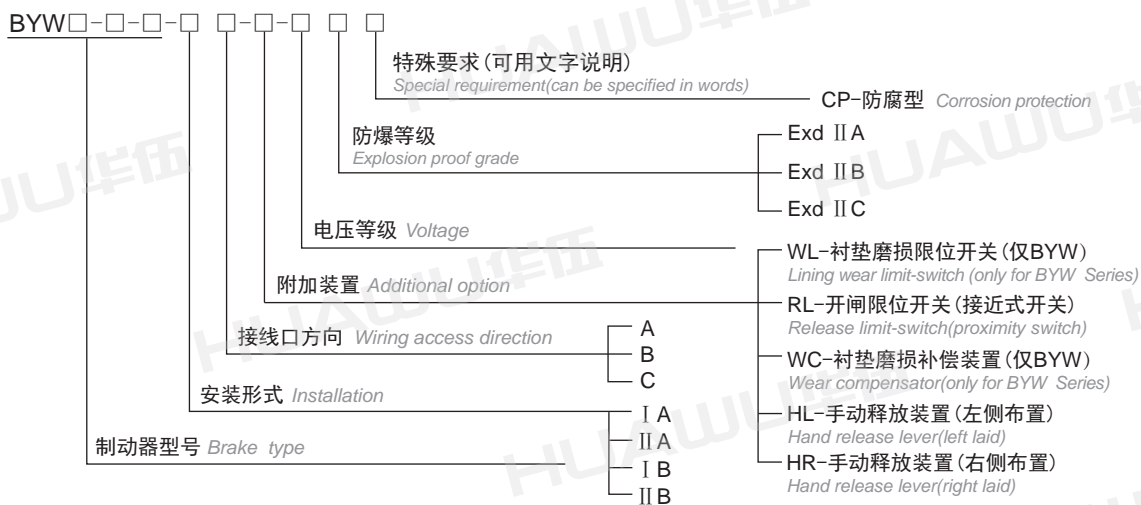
BYW□-□-□-□ □-□-□ □ □

特殊要求(可用文字说明)
Special requirement(can be specified in words)

CP-防腐型 Corrosion protection

防爆等级
Explosion proof grade

Exd ⅡA
Exd ⅡB
Exd ⅡC

电压等级 Voltage

WL-衬垫磨损限位开关(仅BYW)
Lining wear limit-switch (only for BYW Series)

附加装置 Additional option

RL-开闸限位开关(接近式开关)
Release limit-switch(proximity switch)

接线口方向 Wiring access direction

A
B
C

WC-衬垫磨损补偿装置(仅BYW)
Wear compensator(only for BYW Series)

安装形式 Installation

ⅠA
ⅡA
ⅠB
ⅡB

HL-手动释放装置(左侧布置)
Hand release lever(left laid)

制动器型号 Brake type

HR-手动释放装置(右侧布置)
Hand release lever(right laid)

HUAWU华伍